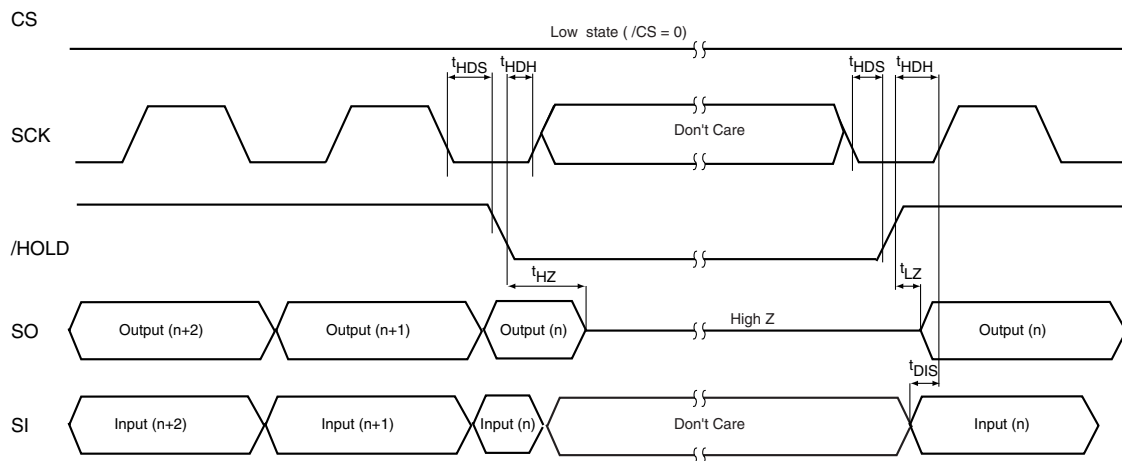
CS

Low state ( /CS = 0)

$t_{HDS}$ $t_{HDH}$ $t_{HDS}$ $t_{HDH}$

SCK

Don't Care

/HOLD

$t_{HZ}$

$t_{LZ}$

SO

Output (n+2)

Output (n+1)

Output (n)

High Z

Output (n)

$t_{DIS}$

SI

Input (n+2)

Input (n+1)

Input (n)

Don't Care

Input (n)